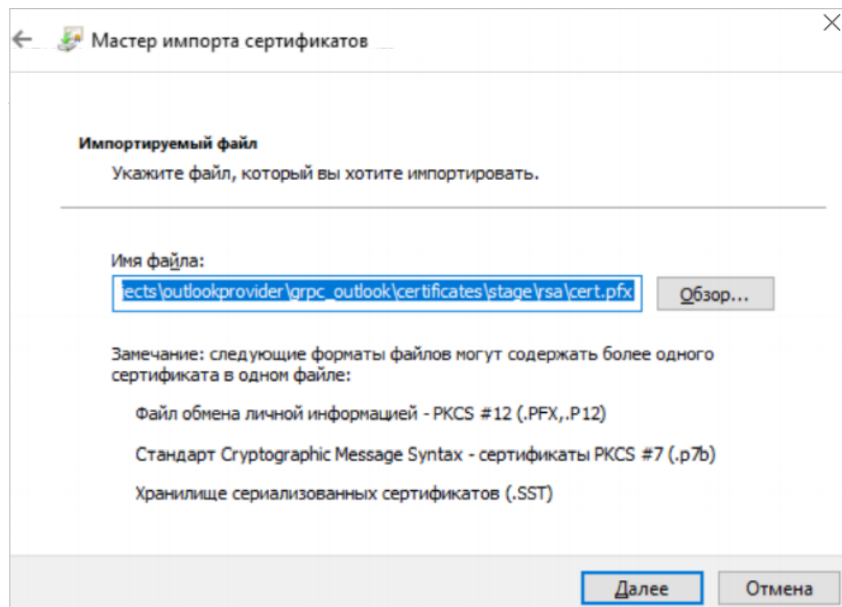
Мастер импорта сертификатов

Импортируемый файл
Укажите файл, который вы хотите импортировать.

Имя файла:
ects\outlookprovider\grpc_outlook\certificates\stage\rsa\cert.pfx
Обзор...

Замечание: следующие форматы файлов могут содержать более одного сертификата в одном файле:

Файл обмена личной информацией - PKCS #12 (.PFX,.P12)

Стандарт Cryptographic Message Syntax - сертификаты PKCS #7 (.p7b)

Хранилище сериализованных сертификатов (.SST)

Далее
Отмена